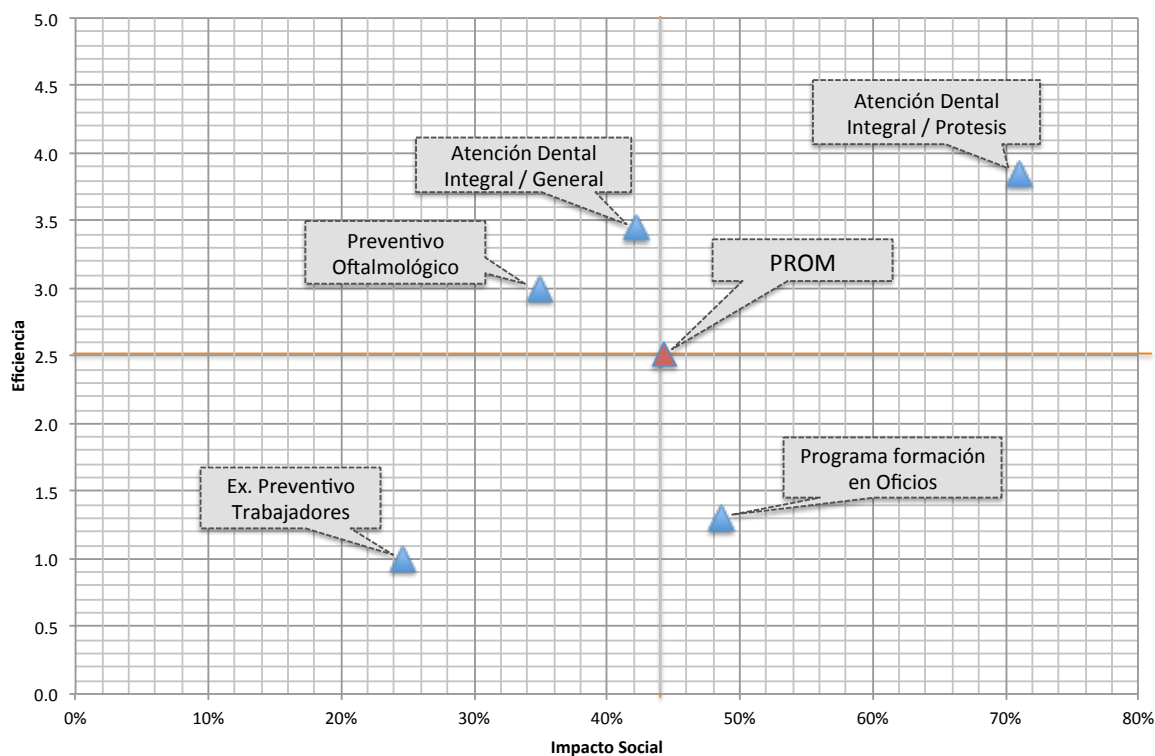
5.0
4.5
4.0
3.5
3.0
2.5
2.0
1.5
1.0
0.5
0.0

Eficiencia

Atención Dental Integral / Protesis

Atención Dental Integral / General

Preventivo Oftalmológico

PROM

Programa formación en Oficios

Ex. Preventivo Trabajadores

0%
10%
20%
30%
40%
50%
60%
70%
80%

Impacto Social